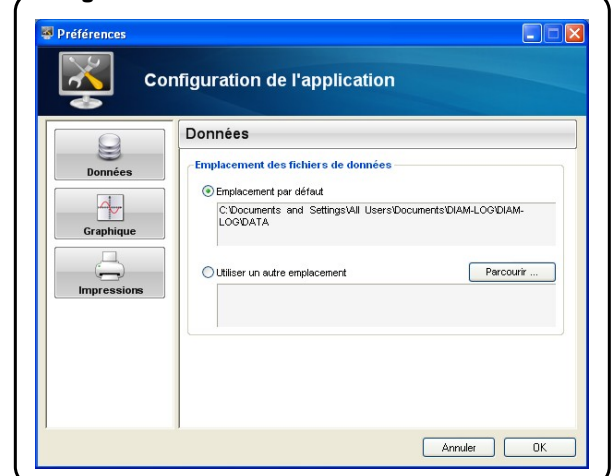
Préférences

Configuration de l'application

Données

Graphique

Impressions

Données

Emplacement des fichiers de données

Emplacement par défaut

C:\Documents and Settings\All Users\Documents\DIAM-LOG\DIAM-LOG\DATA

Utiliser un autre emplacement

Parcourir ...

Annuler

OK